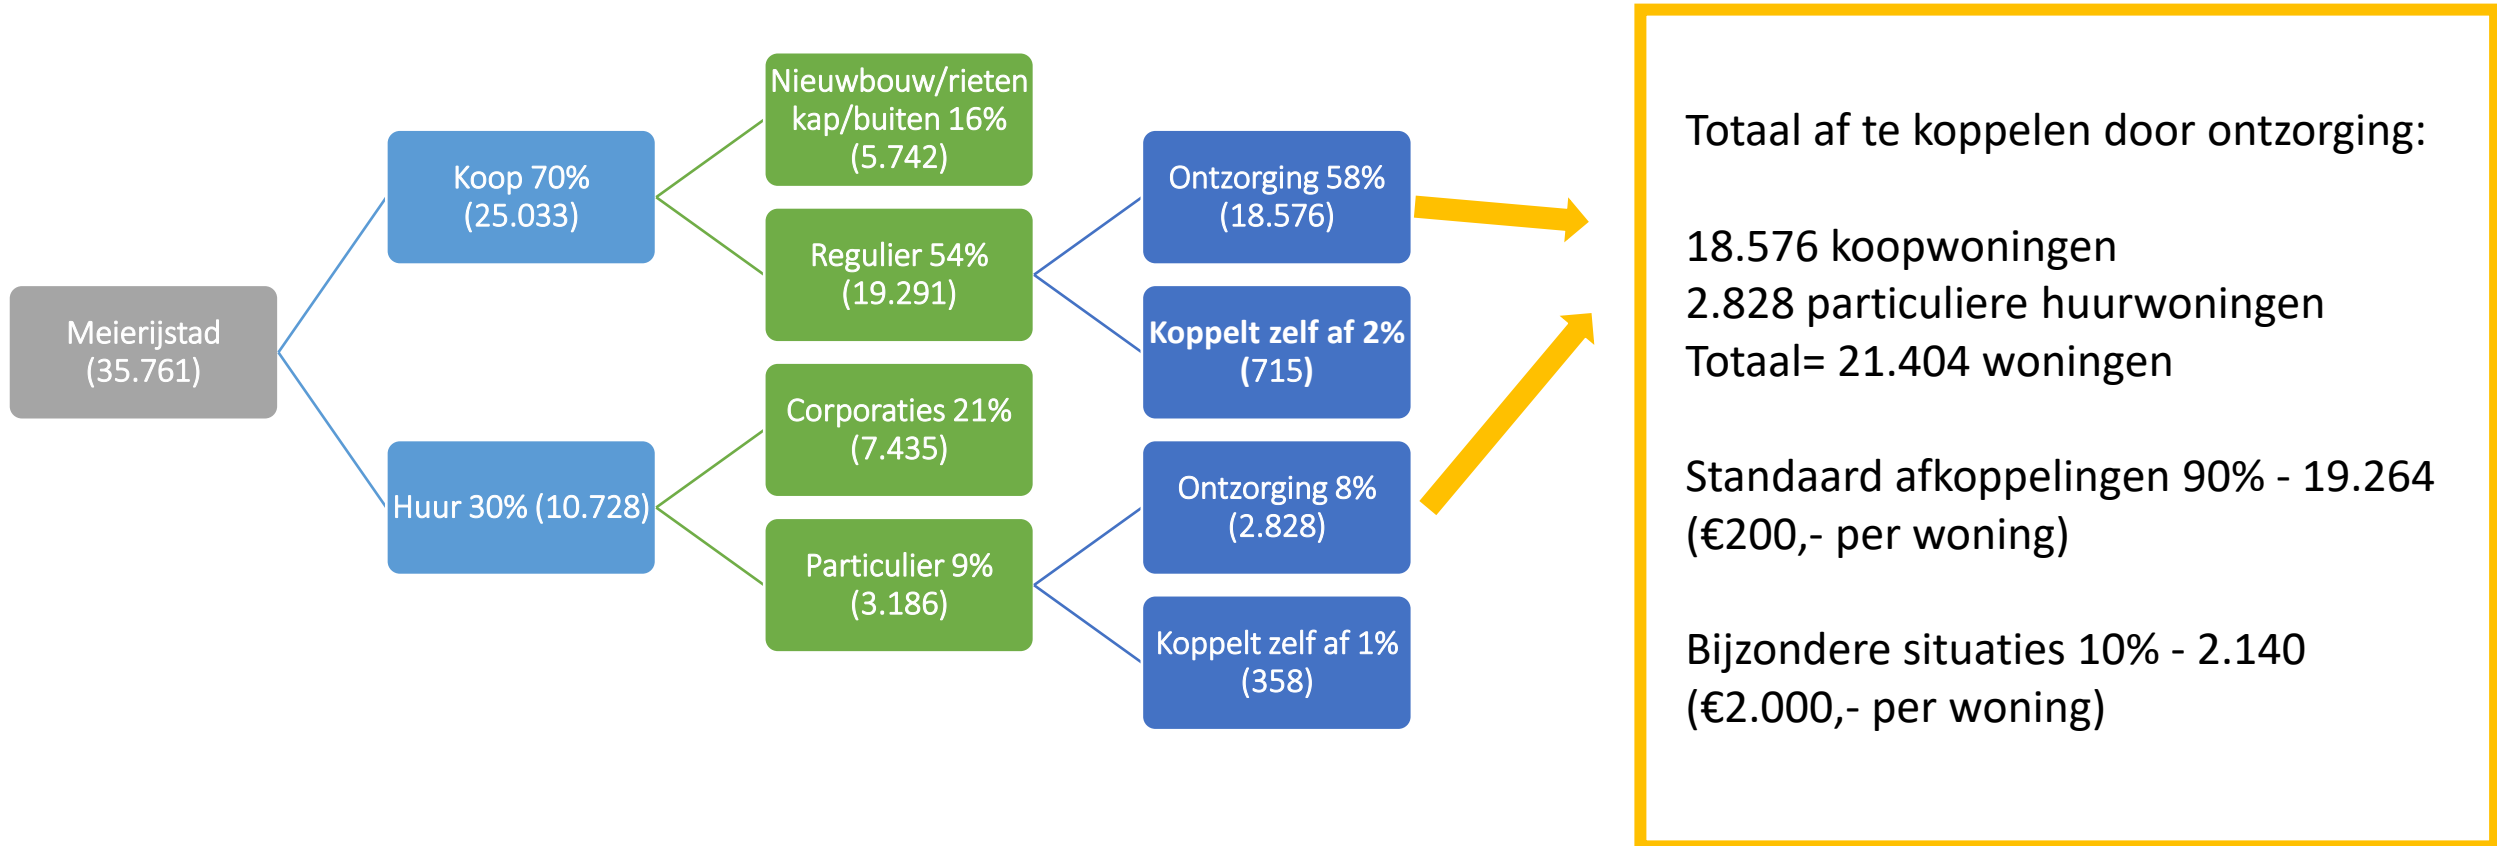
Meierijstad (35.761)

Koop 70% (25.033)

Huur 30% (10.728)

Nieuwbouw/rieten kap/buiten 16% (5.742)

Regulier 54% (19.291)

Corporaties 21% (7.435)

Particulier 9% (3.186)

Ontzorging 58% (18.576)

Koppelt zelf af 2% (715)

Ontzorging 8% (2.828)

Koppelt zelf af 1% (358)

Totaal af te koppelen door ontzorging:

18.576 koopwoningen
2.828 particuliere huurwoningen
Totaal= 21.404 woningen

Standaard afkoppelingen 90% - 19.264 (€200,- per woning)

Bijzondere situaties 10% - 2.140 (€2.000,- per woning)